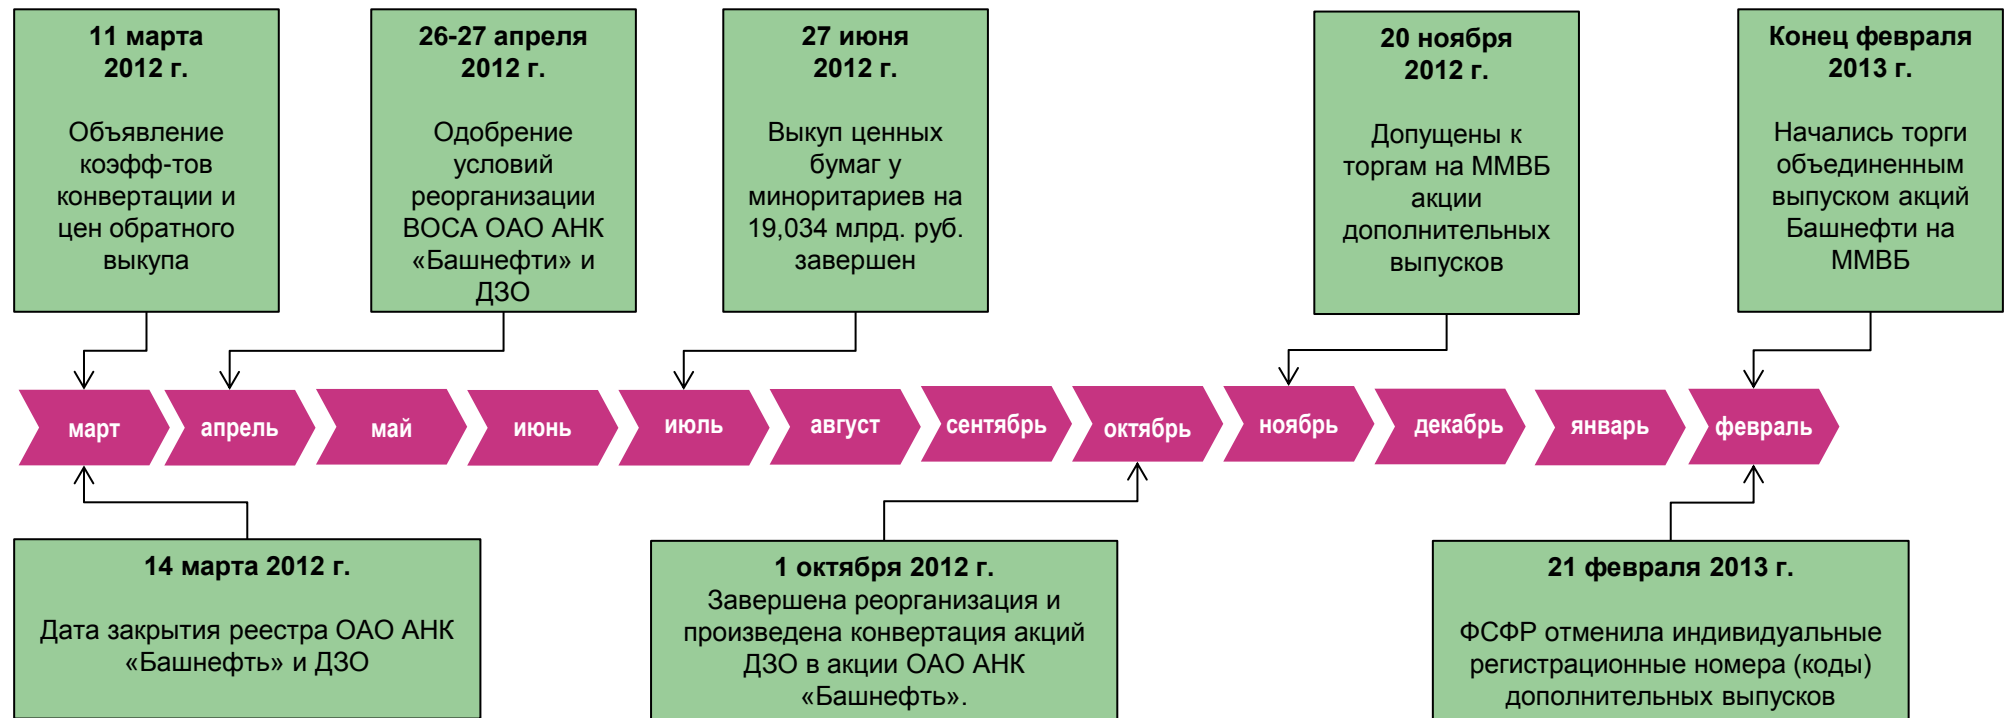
11 марта 2012 г.

Объявление коэфф-тов конвертации и цен обратного выкупа

26-27 апреля 2012 г.

Одобрение условий реорганизации ВОСА ОАО АНК «Башнефти» и ДЗО

27 июня 2012 г.

Выкуп ценных бумаг у миноритариев на 19,034 млрд. руб. завершен

20 ноября 2012 г.

Допущены к торгам на ММВБ акции дополнительных выпусков

Конец февраля 2013 г.

Начались торги объединенным выпуском акций Башнефти на ММВБ

март

апрель

май

июнь

июль

август

сентябрь

октябрь

ноябрь

декабрь

январь

февраль

14 марта 2012 г.

Дата закрытия реестра ОАО АНК «Башнефть» и ДЗО

1 октября 2012 г.

Завершена реорганизация и произведена конвертация акций ДЗО в акции ОАО АНК «Башнефть».

21 февраля 2013 г.

ФСФР отменила индивидуальные регистрационные номера (коды) дополнительных выпусков